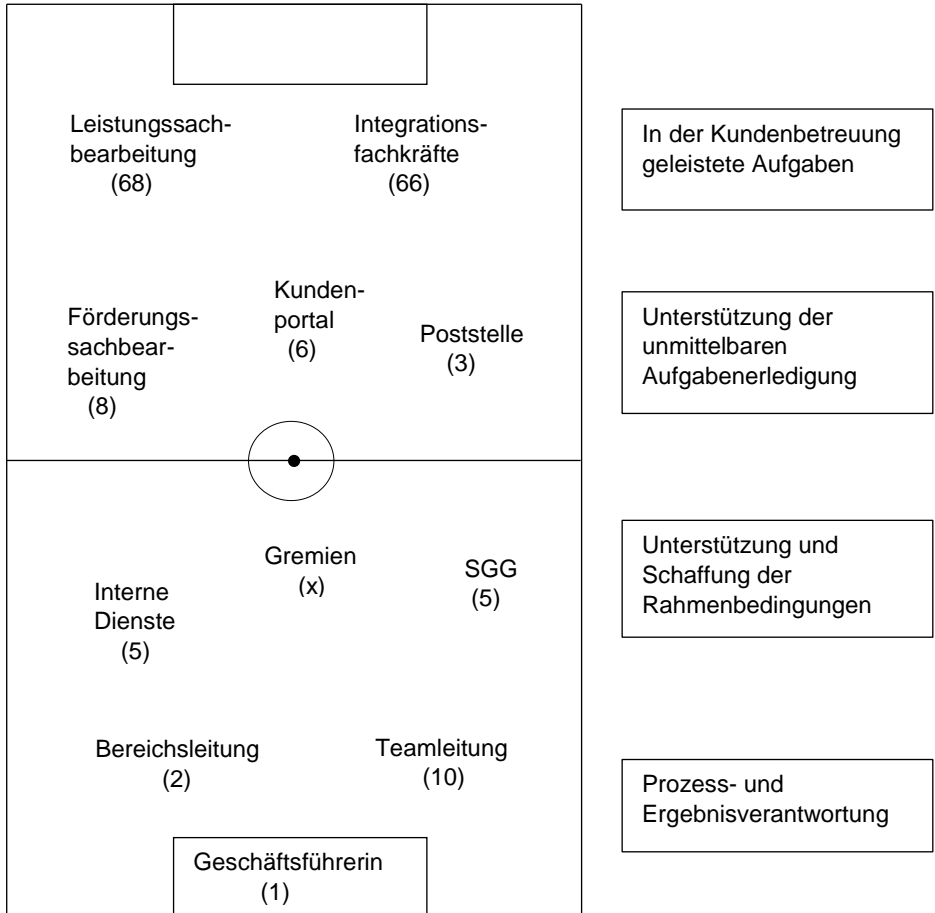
Leistungssachbearbeitung
(68)

Integrationsfachkräfte
(66)

In der Kundenbetreuung geleistete Aufgaben

Kundenportal
(6)

Förderungssachbearbeitung
(8)

Poststelle
(3)

Unterstützung der unmittelbaren Aufgabenerledigung

Gremien
(x)

SGG
(5)

Interne Dienste
(5)

Unterstützung und Schaffung der Rahmenbedingungen

Bereichsleitung
(2)

Teamleitung
(10)

Prozess- und Ergebnisverantwortung

Geschäftsführerin
(1)